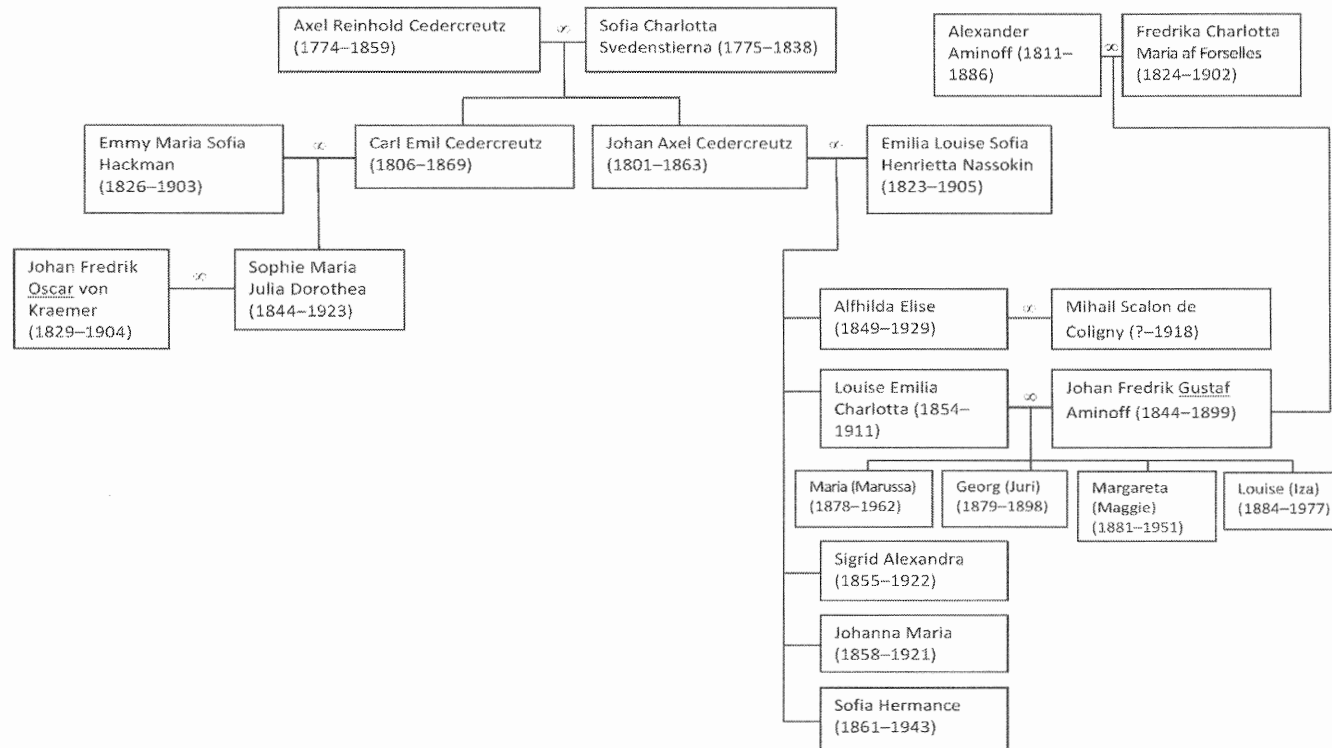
Axel Reinhold Cedercreutz (1774–1859) ∞ Sofia Charlotta Svedenstierna (1775–1838)

Alexander Aminoff (1811–1886) ∞ Fredrika Charlotta Maria af Forselles (1824–1902)

Emmy Maria Sofia Hackman (1826–1903) ∞ Carl Emil Cedercreutz (1806–1869)

Johan Axel Cedercreutz (1801–1863) ∞ Emilia Louise Sofia Henrietta Nassokin (1823–1905)

Johan Fredrik Oscar von Kraemer (1829–1904) ∞ Sophie Maria Julia Dorothea (1844–1923)

Alfhilda Elise (1849–1929) ∞ Mihail Scalon de Coligny (?–1918)

Louise Emilia Charlotta (1854–1911) ∞ Johan Fredrik Gustaf Aminoff (1844–1899)

Maria (Marussa) (1878–1962)

Georg (Juri) (1879–1898)

Margareta (Maggie) (1881–1951)

Louise (Iza) (1884–1977)

Sigrid Alexandra (1855–1922)

Johanna Maria (1858–1921)

Sofia Hermance (1861–1943)